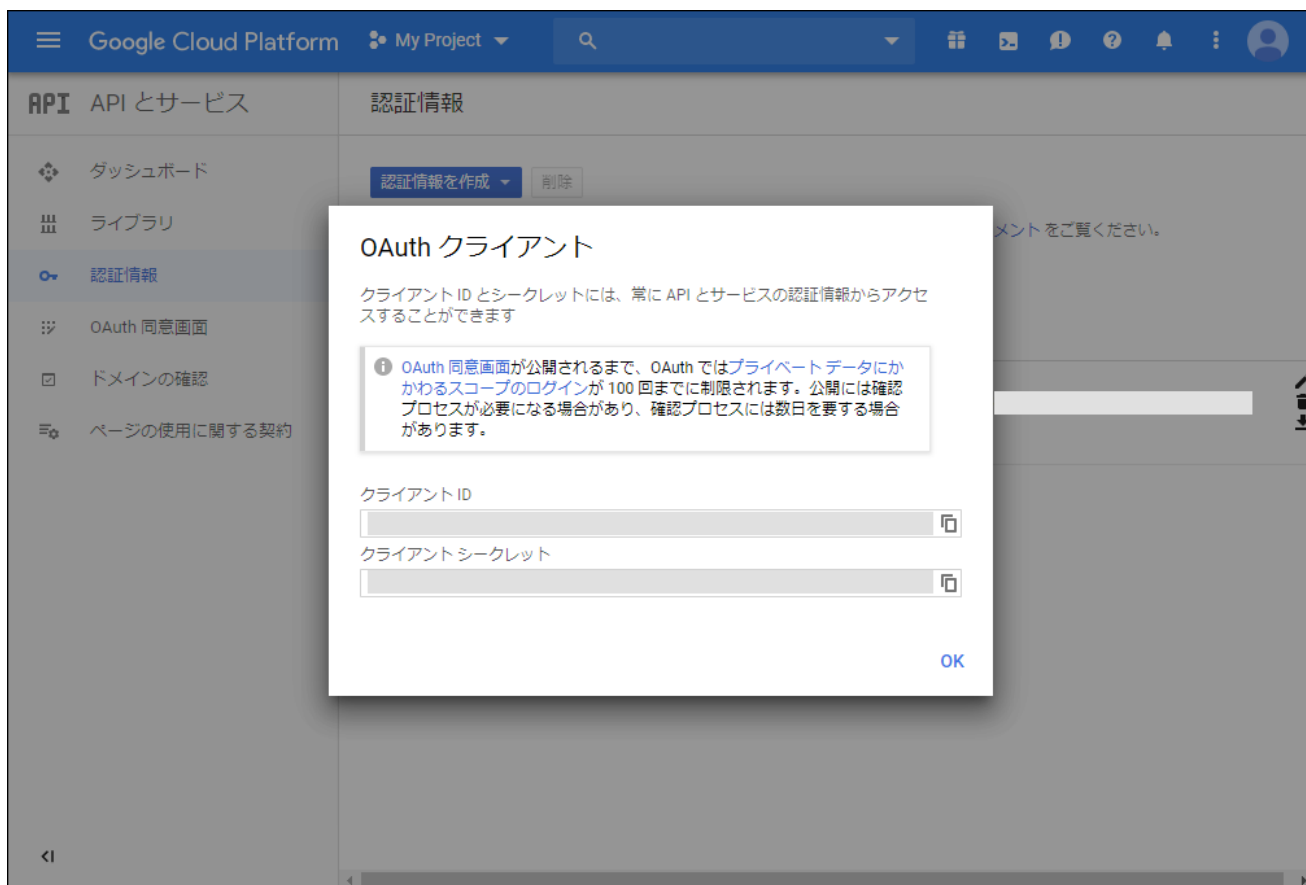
Google Cloud Platform My Project

API API とサービス

認証情報

ダッシュボード
ライブラリ
認証情報
OAuth 同意画面
ドメインの確認
ページの使用に関する契約

認証情報を作成 削除

メントをご覧ください。

OAuth クライアント

クライアント ID とシークレットには、常に API とサービスの認証情報からアクセスすることができます

OAuth 同意画面が公開されるまで、OAuth ではプライベート データにかかわるスコープのログインが 100 回までに制限されます。公開には確認プロセスが必要になる場合があり、確認プロセスには数日を要する場合があります。

クライアント ID

クライアント シークレット

OK

<I